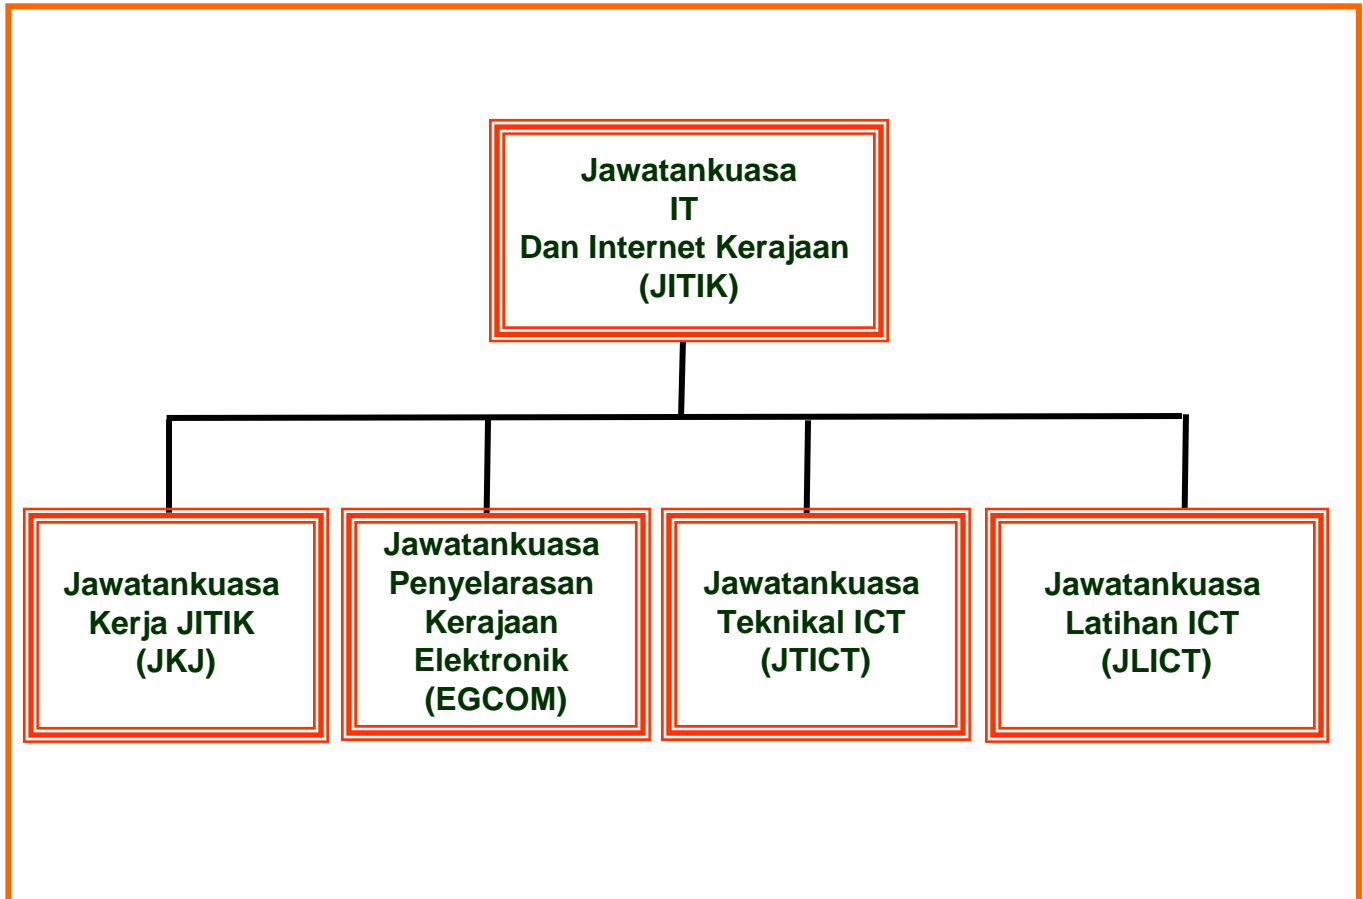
Jawatankuasa
IT
Dan Internet Kerajaan
(JITIK)

Jawatankuasa
Kerja JITIK
(JKJ)

Jawatankuasa
Penyelarasan
Kerajaan
Elektronik
(EGCOM)

Jawatankuasa
Teknikal ICT
(JTICT)

Jawatankuasa
Latihan ICT
(JLICT)